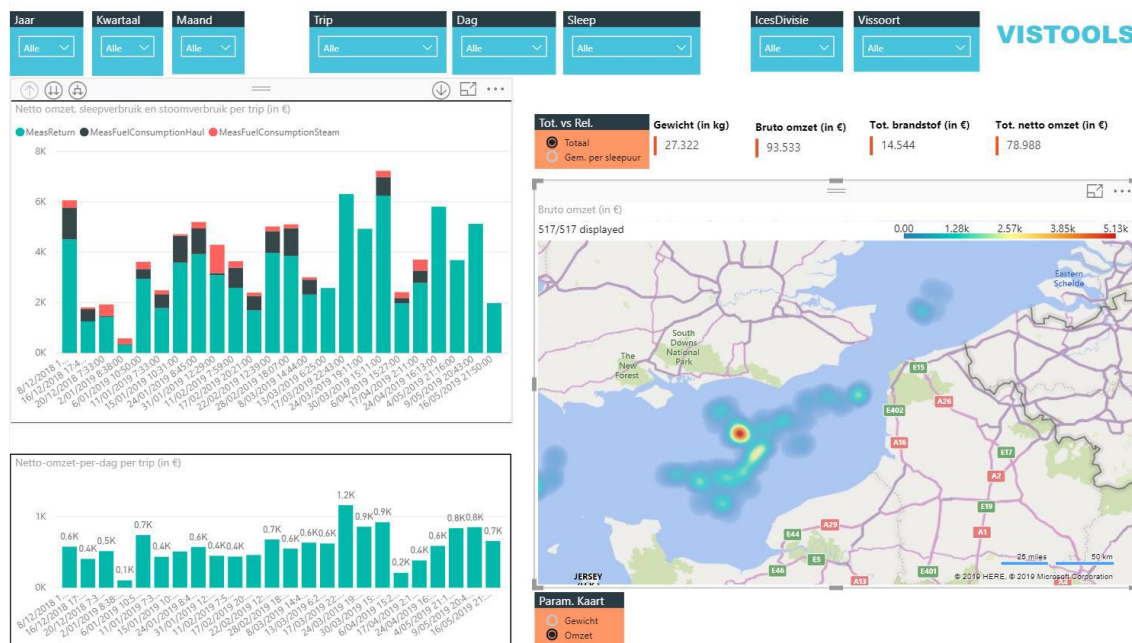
Jaar
Alle

Kwartaal
Alle

Maand
Alle

Trip
Alle

Dag
Alle

Sleep
Alle

IcesDivisie
Alle

Vissoort
Alle

VISTOOLS

Netto omzet, sleepverbruik en stoomverbruik per trip (in €)

MeasReturn MeasFuelConsumptionHaul MeasFuelConsumptionSteam

8K
6K
4K
2K
0K

8/12/2018 1... 16/12/2018 17:4... 20/12/2018 7:33:00 2/01/2019 8:38:00 6/01/2019 10:50:00 11/01/2019 7:33:00 15/01/2019 10:31:00 24/01/2019 8:45:00 31/01/2019 12:29:00 11/02/2019 7:59:00 17/02/2019 20:21:00 22/02/2019 12:39:00 28/02/2019 18:07:00 8/03/2019 14:44:00 13/03/2019 6:25:00 17/03/2019 22:43:00 24/03/2019 19:11:00 30/03/2019 15:11:00 6/04/2019 15:27:00 11/04/2019 2:11:00 17/04/2019 16:13:00 24/04/2019 21:16:00 4/05/2019 20:43:00 9/05/2019 21:50:00 16/05/2019 21:50:00

Tot. vs Rel.
Totaal
Gem. per sleepuur

Gewicht (in kg)
27.322

Bruto omzet (in €)
93.533

Tot. brandstof (in €)
14.544

Tot. netto omzet (in €)
78.988

Bruto omzet (in €)
517/517 displayed
0.00 1.28k 2.57k 3.85k 5.13k

Eastern Schelde
South Downs National Park
The New Forest
E15
E402
A26
A36
E17
A2
E19
A1
A29
E44
E5
E46
A13
E401
JERSEY
25 miles
50 km
© 2019 HERE, © 2019 Microsoft Corporation

Netto-omzet-per-dag per trip (in €)

1K
0K

0.6K 0.4K 0.5K 0.1K 0.7K 0.4K 0.6K 0.4K 0.4K 0.7K 0.6K 0.6K 0.6K 1.2K 0.9K 0.9K 0.2K 0.4K 0.6K 0.8K 0.8K 0.7K

8/12/2018 1... 16/12/2018 7:3... 2/01/2019 8:38:... 6/01/2019 10:5... 11/01/2019 7:3... 15/01/2019 10:... 24/01/2019 12:... 31/01/2019 12:... 11/02/2019 7:5... 17/02/2019 20:... 22/02/2019 12:... 28/02/2019 18:... 8/03/2019 14:4... 13/03/2019 6:2... 17/03/2019 22:... 24/03/2019 19:... 30/03/2019 15:... 6/04/2019 15:2... 11/04/2019 2:1... 17/04/2019 16:... 24/04/2019 21:... 4/05/2019 20:4... 9/05/2019 21:...

Param. Kaart
Gewicht
Omzet